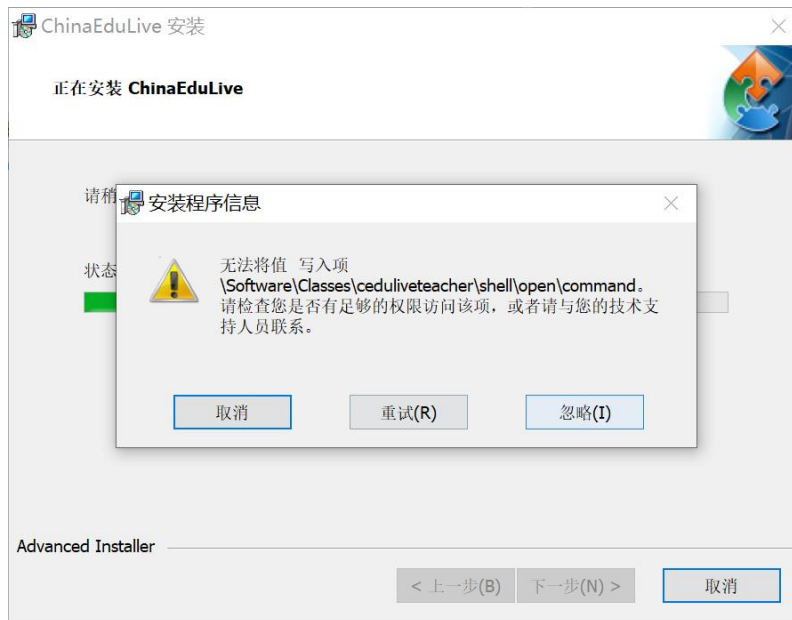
ChinaEduLive 安装

正在安装 ChinaEduLive

请稍

状态

安装程序信息

无法将值 写入项 \Software\Classes\ceduliveteacher\shell\open\command。请检查您是否有足够的权限访问该项，或者请与您的技术支持人员联系。

取消

重试(R)

忽略(I)

Advanced Installer

< 上一步(B)

下一步(N) >

取消